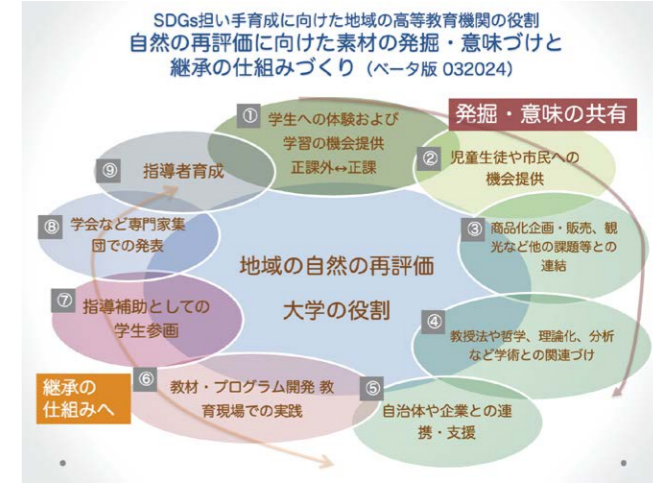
SDGs担い手育成に向けた地域の高等教育機関の役割
自然の再評価に向けた素材の発掘・意味づけと継承の仕組みづくり（ベータ版 032024）

発掘・意味の共有

① 学生への体験および学習の機会提供 正課外↔正課

② 児童生徒や市民への機会提供

③ 商品化企画・販売、観光など他の課題等との連結

④ 教授法や哲学、理論化、分析など学術との関連づけ

⑤ 自治体や企業との連携・支援

⑥ 教材・プログラム開発 教育現場での実践

⑦ 指導補助としての学生参画

⑧ 学会など専門家集団での発表

⑨ 指導者育成

地域の自然の再評価
大学の役割

継承の仕組みへ